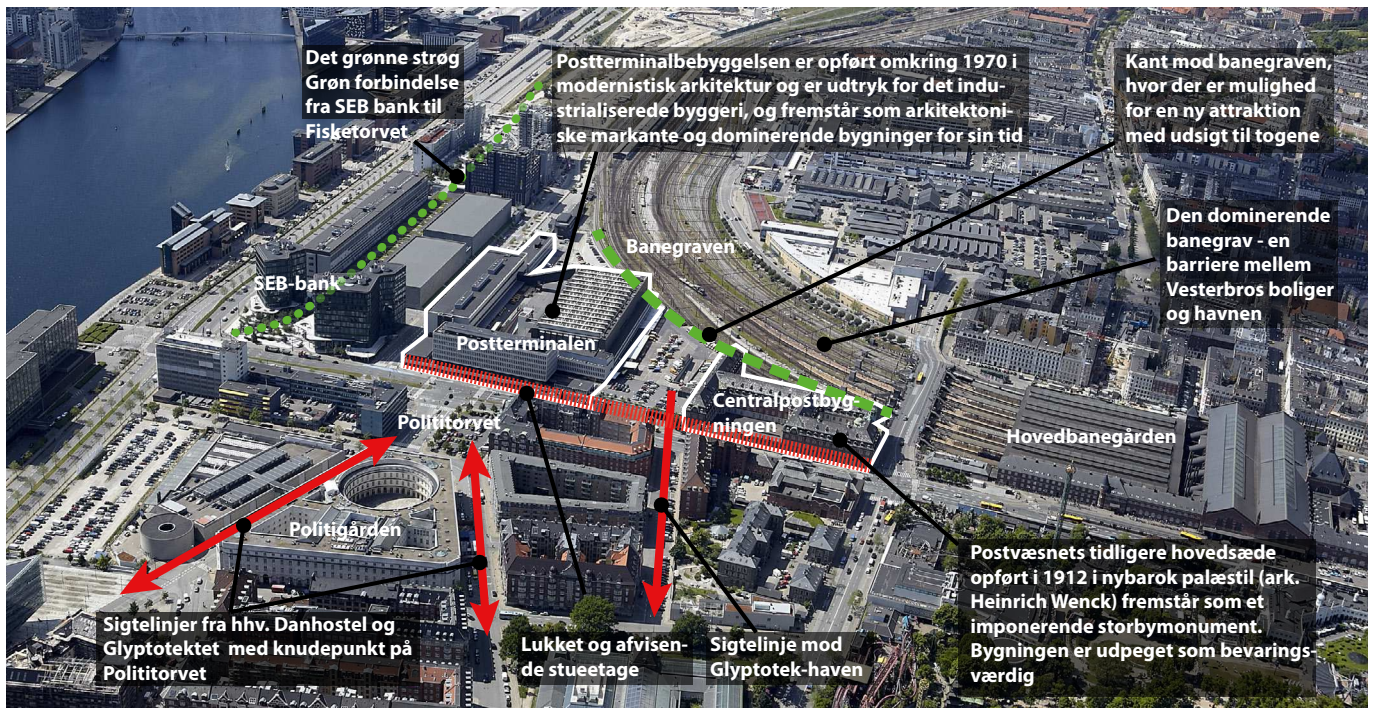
Det grønne strøg
Grøn forbindelse fra SEB bank til Fisketorvet

Postterminalbebyggelsen er opført omkring 1970 i modernistisk arkitektur og er udtryk for det industrialiserede byggeri, og fremstår som arkitektoniske markante og dominerende bygninger for sin tid

Kant mod banegraven, hvor der er mulighed for en ny attraktion med udsigt til togene

Den dominerende banegrav - en barriere mellem Vesterbros boliger og havnen

Banegraven

SEB-bank

Postterminalen

Centralpostbygningen

Hovedbanegården

Polititorvet

Politigården

Postvæsnets tidligere hovedsæde opført i 1912 i nybarok palæstil (ark. Heinrich Wenck) fremstår som et imponerende storbymonument. Bygningen er udpeget som bevaringsværdig

Sigtelinjer fra hhv. Danhostel og Glyptotektet med knudepunkt på Polititorvet

Lukket og afvisende stueetage

Sigtelinje mod Glyptotek-haven